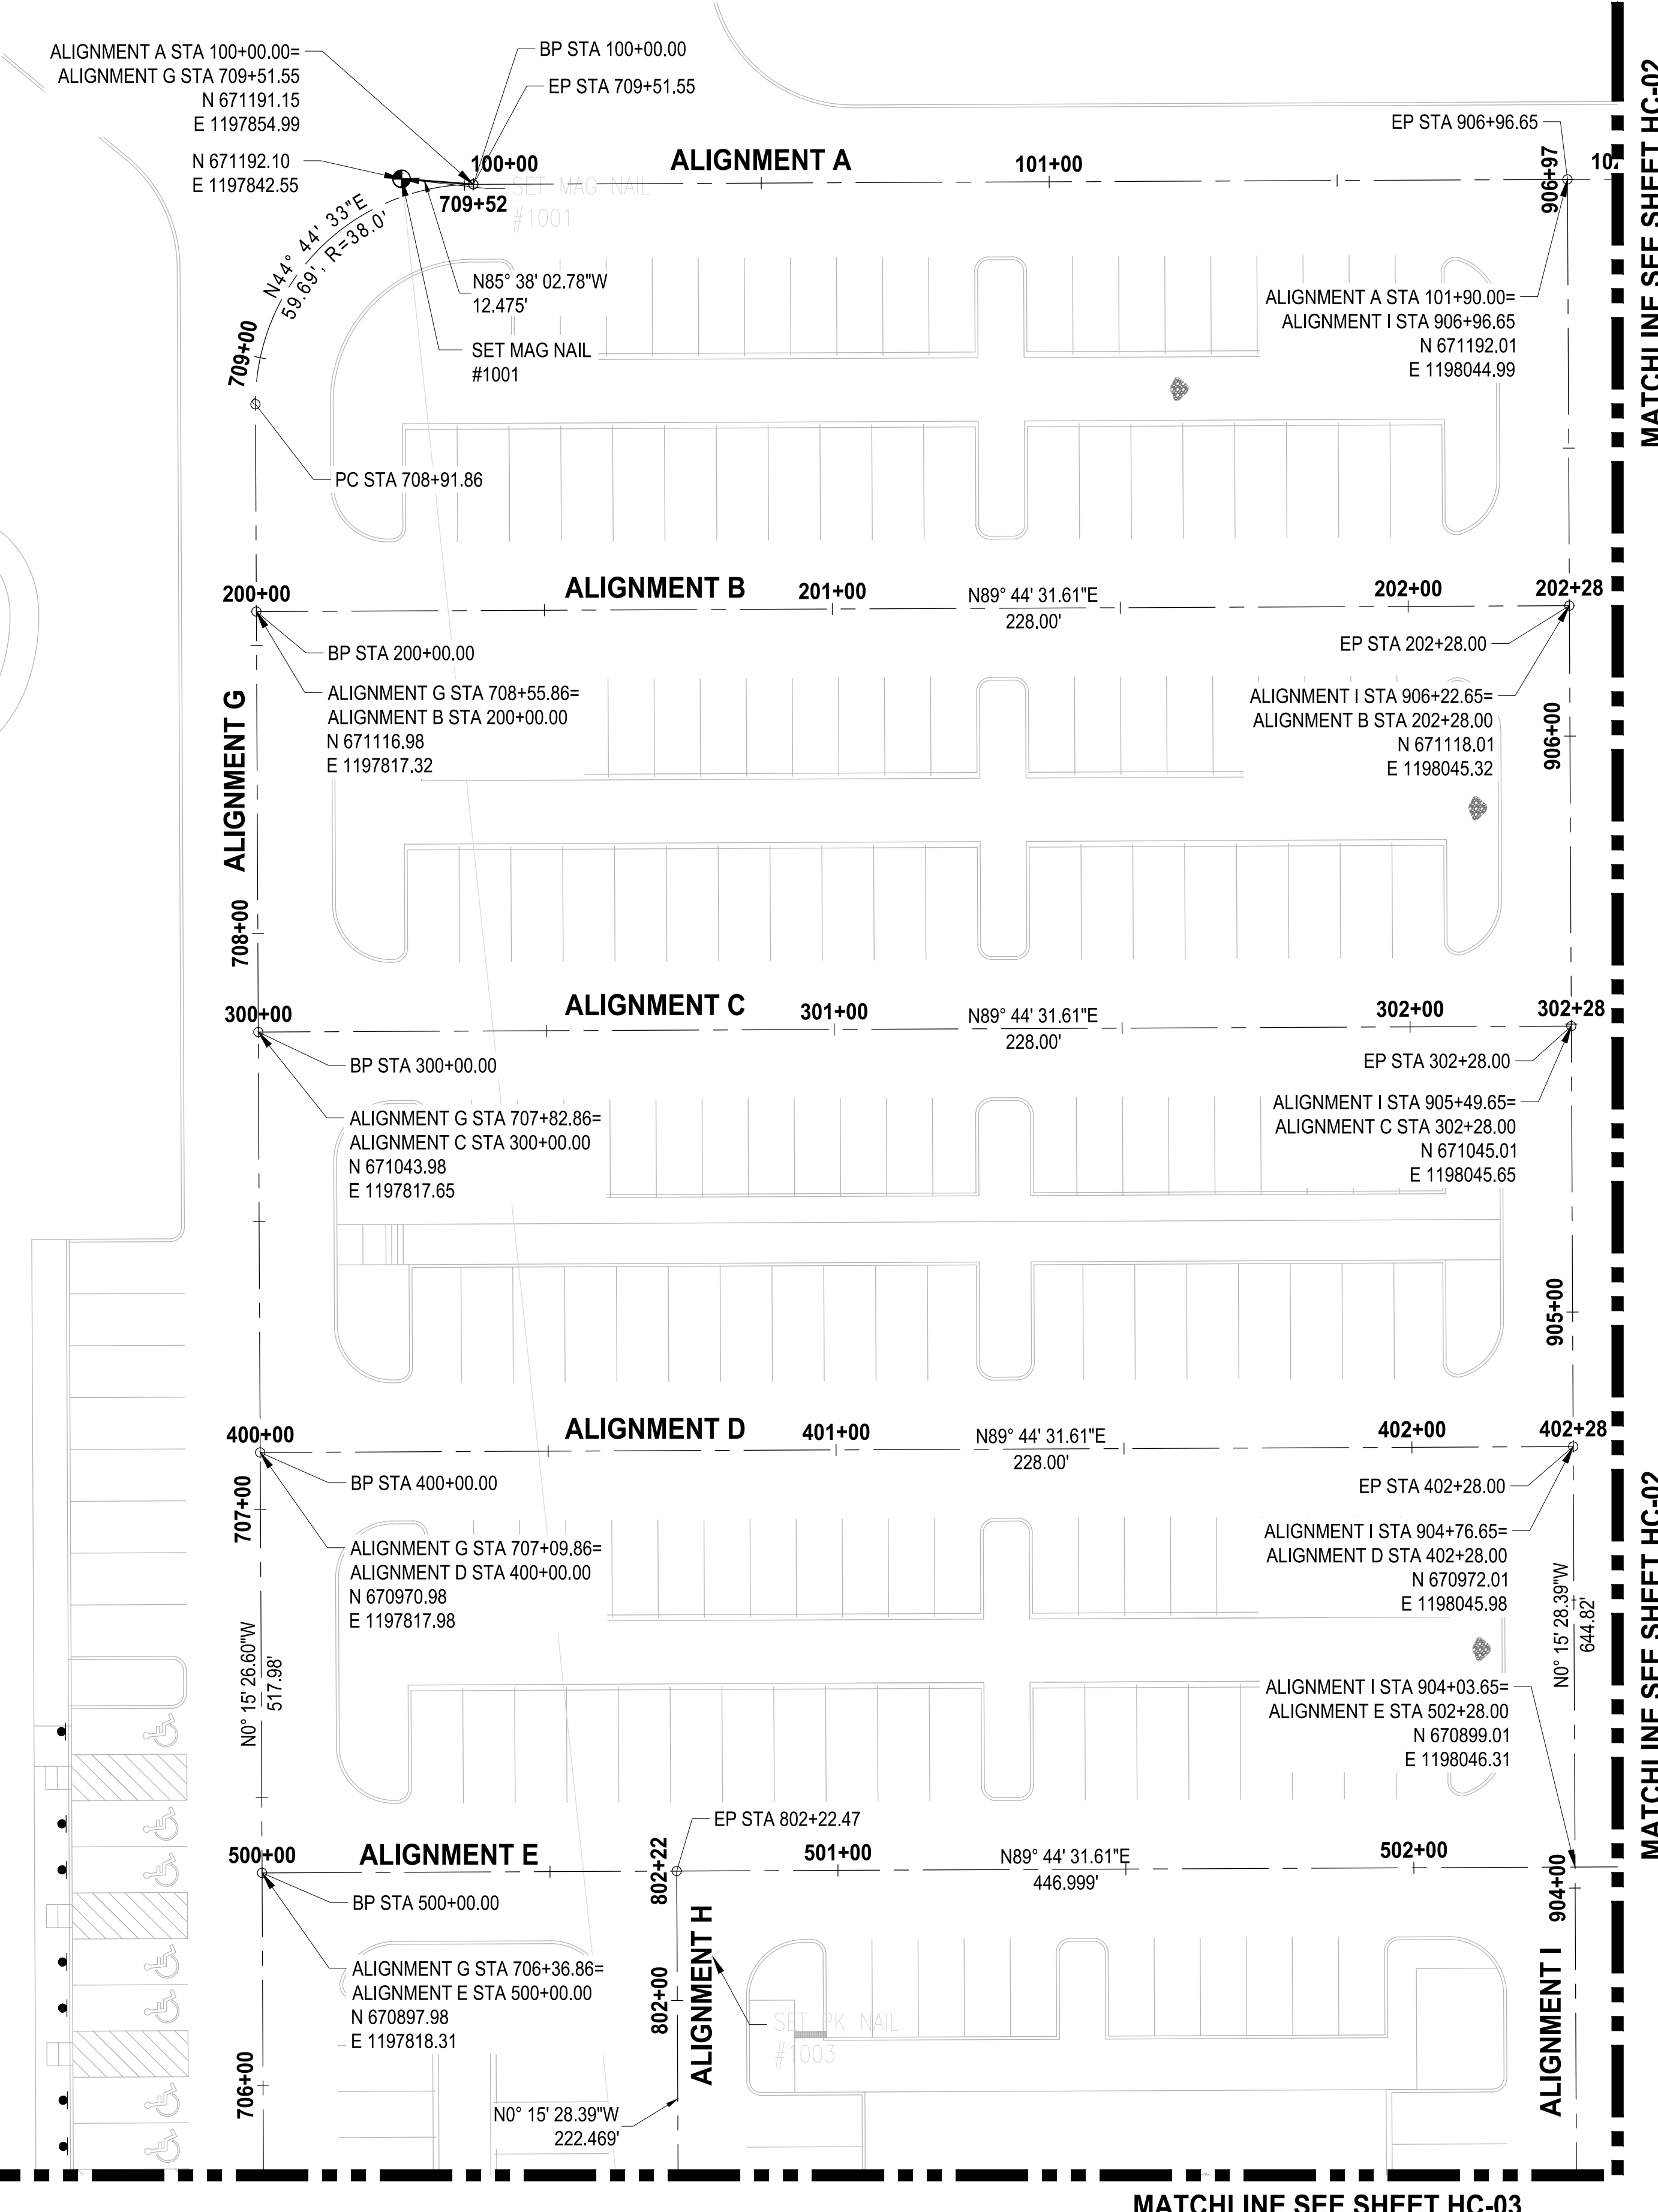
ALIGNMENT A STA 100+00.00=
ALIGNMENT G STA 709+51.55
N 671191.15
E 1197854.99

BP STA 100+00.00

EP STA 709+51.55

N 671192.10
E 1197842.55

100+00

ALIGNMENT A

101+00

EP STA 906+96.65

906+97

10

709+52

SET MAG NAIL
#1001

N44° 44' 33"E
59.69', R=38.0'

N85° 38' 02.78"W
12.475'

SET MAG NAIL
#1001

709+00

ALIGNMENT A STA 101+90.00=
ALIGNMENT I STA 906+96.65
N 671192.01
E 1198044.99

PC STA 708+91.86

MATCHLINE SEE SHEET HC-02

200+00

ALIGNMENT B

201+00

N89° 44' 31.61"E
228.00'

202+00

202+28

BP STA 200+00.00

EP STA 202+28.00

ALIGNMENT G STA 708+55.86=
ALIGNMENT B STA 200+00.00
N 671116.98
E 1197817.32

ALIGNMENT I STA 906+22.65=
ALIGNMENT B STA 202+28.00
N 671118.01
E 1198045.32

ALIGNMENT G

906+00

708+00

300+00

ALIGNMENT C

301+00

N89° 44' 31.61"E
228.00'

302+00

302+28

BP STA 300+00.00

EP STA 302+28.00

ALIGNMENT G STA 707+82.86=
ALIGNMENT C STA 300+00.00
N 671043.98
E 1197817.65

ALIGNMENT I STA 905+49.65=
ALIGNMENT C STA 302+28.00
N 671045.01
E 1198045.65

905+00

400+00

ALIGNMENT D

401+00

N89° 44' 31.61"E
228.00'

402+00

402+28

BP STA 400+00.00

EP STA 402+28.00

707+00

ALIGNMENT G STA 707+09.86=
ALIGNMENT D STA 400+00.00
N 670970.98
E 1197817.98

ALIGNMENT I STA 904+76.65=
ALIGNMENT D STA 402+28.00
N 670972.01
E 1198045.98

N0° 15' 28.39"W
644.82'

N0° 15' 26.60"W
517.98'

ALIGNMENT I STA 904+03.65=
ALIGNMENT E STA 502+28.00
N 670899.01
E 1198046.31

MATCHLINE SEE SHEET HC-02

EP STA 802+22.47

500+00

ALIGNMENT E

802+22

501+00

N89° 44' 31.61"E
446.999'

502+00

904+00

BP STA 500+00.00

ALIGNMENT H

ALIGNMENT G STA 706+36.86=
ALIGNMENT E STA 500+00.00
N 670897.98
E 1197818.31

802+00

SET PK NAIL
#1003

ALIGNMENT I

706+00

N0° 15' 28.39"W
222.469'

MATCHLINE SEE SHEET HC-03